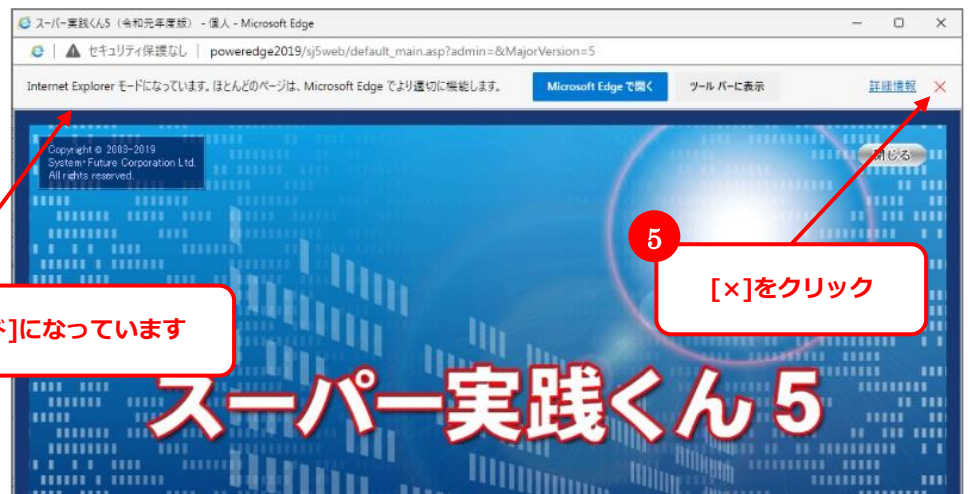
スーパー実践くん5（令和元年度版） - 個人 - Microsoft Edge

セキュリティ保護なし | poweredge2019/sj5web/default_main.asp?admin=&MajorVersion=5

Internet Explorer モードになっています。ほとんどのページは、Microsoft Edge でより適切に機能します。 Microsoft Edge で開く ツール バーに表示 詳細情報 ×

Copyright © 2003-2019 System Future Corporation Ltd. All rights reserved.

閉じる

5

[×]をクリック

ド]になっています

スーパー実践くん 5